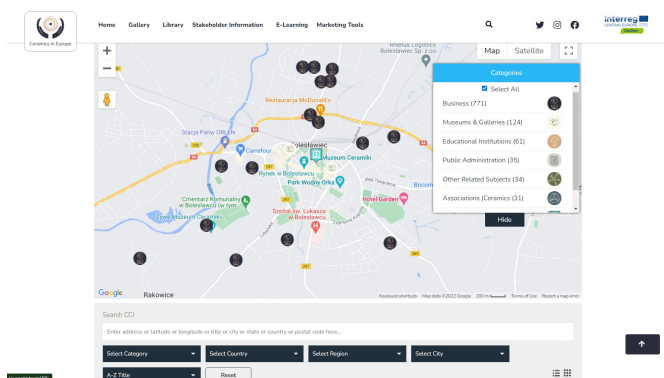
Ceramics in Europe

Home Gallery Library Stakeholder Information E-Learning Marketing Tools

Interreg CENTRAL EUROPE Ceramics

Map Satellite

Rhenus Logistics Bolesławiec Sp. z oo

Restauracja McDonald's

Stacja Paliw ORLEN

Carrefour

Bolesławiec

Muzeum Ceramiki

Rynek w Bolesławcu

Park Wodny Orka

Cmentarz Komunalny w Bolesławcu (w tym...

Żywe Muzeum Ceramiki

Szpital im. Łukasza w Bolesławcu

Hotel Garden

Bricom

Rakowice

Google

Keyboard shortcuts Map data ©2022 Google 200 m Terms of Use Report a map error

Categories

Select All

Business (771)

Museums & Galleries (124)

Educational Institutions (61)

Public Administration (35)

Other Related Subjects (34)

Associations (Ceramics) (31)

Hide

Search CCI

Enter address or latitude or longitude or title or city or state or country or postal code here...

Select Category

Select Country

Select Region

Select City

A-Z Title

Reset